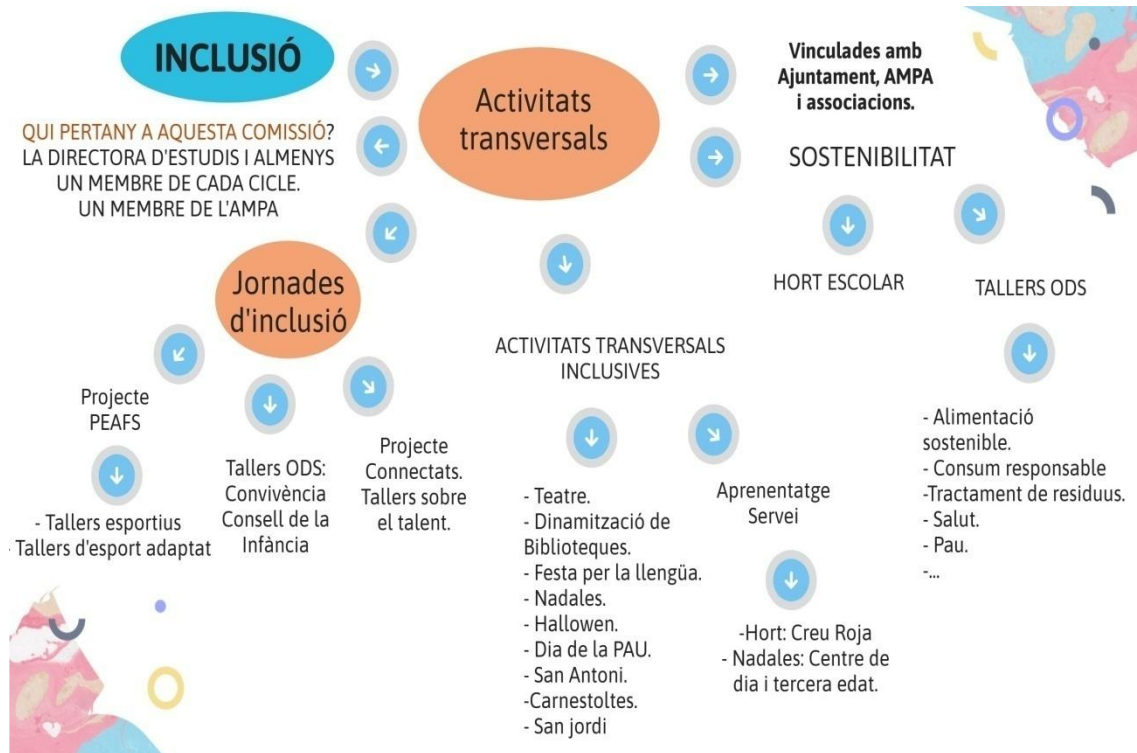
INCLUSIÓ

QUI PERTANY A AQUESTA COMISSIÓ? LA DIRECTORA D'ESTUDIS I ALMENYS UN MEMBRE DE CADA CICLE. UN MEMBRE DE L'AMPA

Activitats transversals

Vinculades amb Ajuntament, AMPA i associacions.

SOSTENIBILITAT

HORT ESCOLAR

TALLERS ODS

- Alimentació sostenible.
- Consum responsable
-Tractament de residuus.
- Salut.
- Pau.
-...

Jornades d'inclusió

Projecte PEAFS

- Tallers esportius
Tallers d'esport adaptat

Tallers ODS: Convivència Consell de la Infància

Projecte Connectats. Tallers sobre el talent.

ACTIVITATS TRANSVERSALS INCLUSIVES

- Teatre.
- Dinamització de Biblioteques.
- Festa per la llengüa.
- Nadales.
- Hallowen.
- Dia de la PAU.
- San Antoni.
-Carnestoltes.
- San jordi

Aprenentatge Servei

-Hort: Creu Roja
- Nadales: Centre de dia i tercera edat.